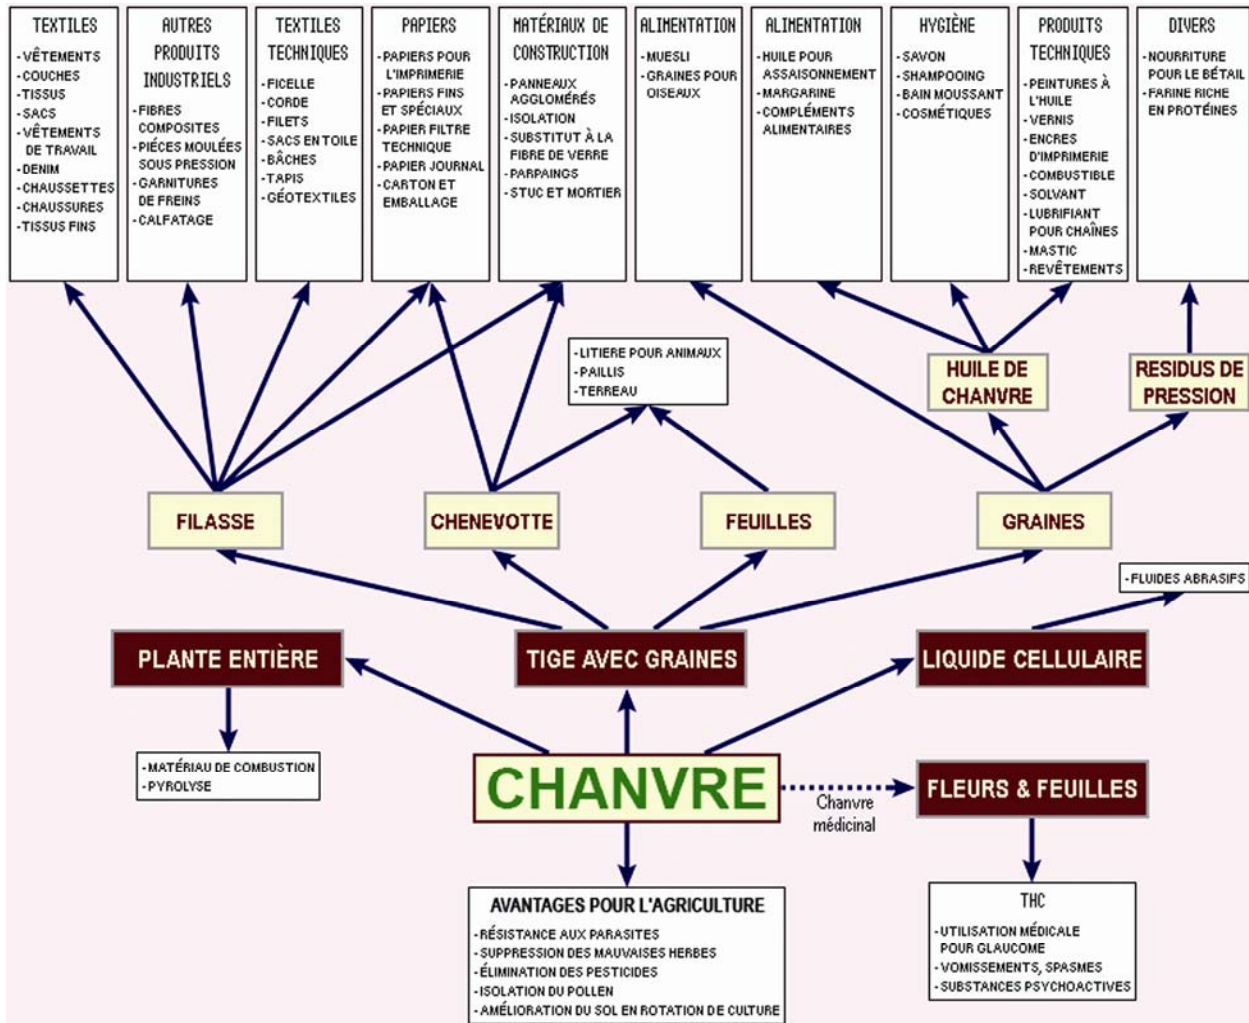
TEXTILES
- VÊTEMENTS
- COUCHES
- TISSUS
- SACS
- VÊTEMENTS DE TRAVAIL
- DENIM
- CHAUSSETTES
- CHAUSSURES
- TISSUS FINS

AUTRES PRODUITS INDUSTRIELS
- FIBRES COMPOSITES
- PIÉCES MOULÉES SOUS PRESSION
- GARNITURES DE FREINS
- CALFATAGE

TEXTILES TECHNIQUES
- FICELLE
- CORDE
- FILETS
- SACS EN TOILE
- BÂCHES
- TAPIS
- GÉOTEXTILES

PAPIERS
- PAPIERS POUR L'IMPRIMERIE
- PAPIERS FINS ET SPÉCIAUX
- PAPIER FILTRE TECHNIQUE
- PAPIER JOURNAL
- CARTON ET EMBALLAGE

MATÉRIAUX DE CONSTRUCTION
- PANNEAUX AGGLOMÉRÉS
- ISOLATION
- SUBSTITUT À LA FIBRE DE VERRE
- PARPAINGS
- STUC ET MORTIER

ALIMENTATION
- MUESLI
- GRAINES POUR OISEAUX

ALIMENTATION
- HUILE POUR ASSAISONNEMENT
- MARGARINE
- COMPLÉMENTS ALIMENTAIRES

HYGIÈNE
- SAVON
- SHAMPOOING
- BAIN MOUSSANT
- COSMÉTIQUES

PRODUITS TECHNIQUES
- PEINTURES À L'HUILE
- VERNIS
- ENCRES D'IMPRIMERIE
- COMBUSTIBLE
- SOLVANT
- LUBRIFIANT POUR CHAÎNES
- MASTIC
- REVÊTEMENTS

DIVERS
- NOURRITURE POUR LE BÉTAIL
- FARINE RICHE EN PROTÉINES

- LITIERE POUR ANIMAUX
- PAILLIS
- TERREAU

HUILE DE CHANVRE

RESIDUS DE PRESSION

FILASSE

CHENEVOTTE

FEUILLES

GRAINES

- FLUIDES ABRASIFS

PLANTE ENTIÈRE

TIGE AVEC GRAINES

LIQUIDE CELLULAIRE

- MATÉRIAU DE COMBUSTION
- PYROLYSE

CHANVRE

Chanvre médicinal

FLEURS & FEUILLES

AVANTAGES POUR L'AGRICULTURE
- RÉSISTANCE AUX PARASITES
- SUPPRESSION DES MAUVAISES HERBES
- ÉLIMINATION DES PESTICIDES
- ISOLATION DU POLLEN
- AMÉLIORATION DU SOL EN ROTATION DE CULTURE

THC
- UTILISATION MÉDICALE POUR GLAUCOME
- VOMISSEMENTS, SPASMES
- SUBSTANCES PSYCHOACTIVES